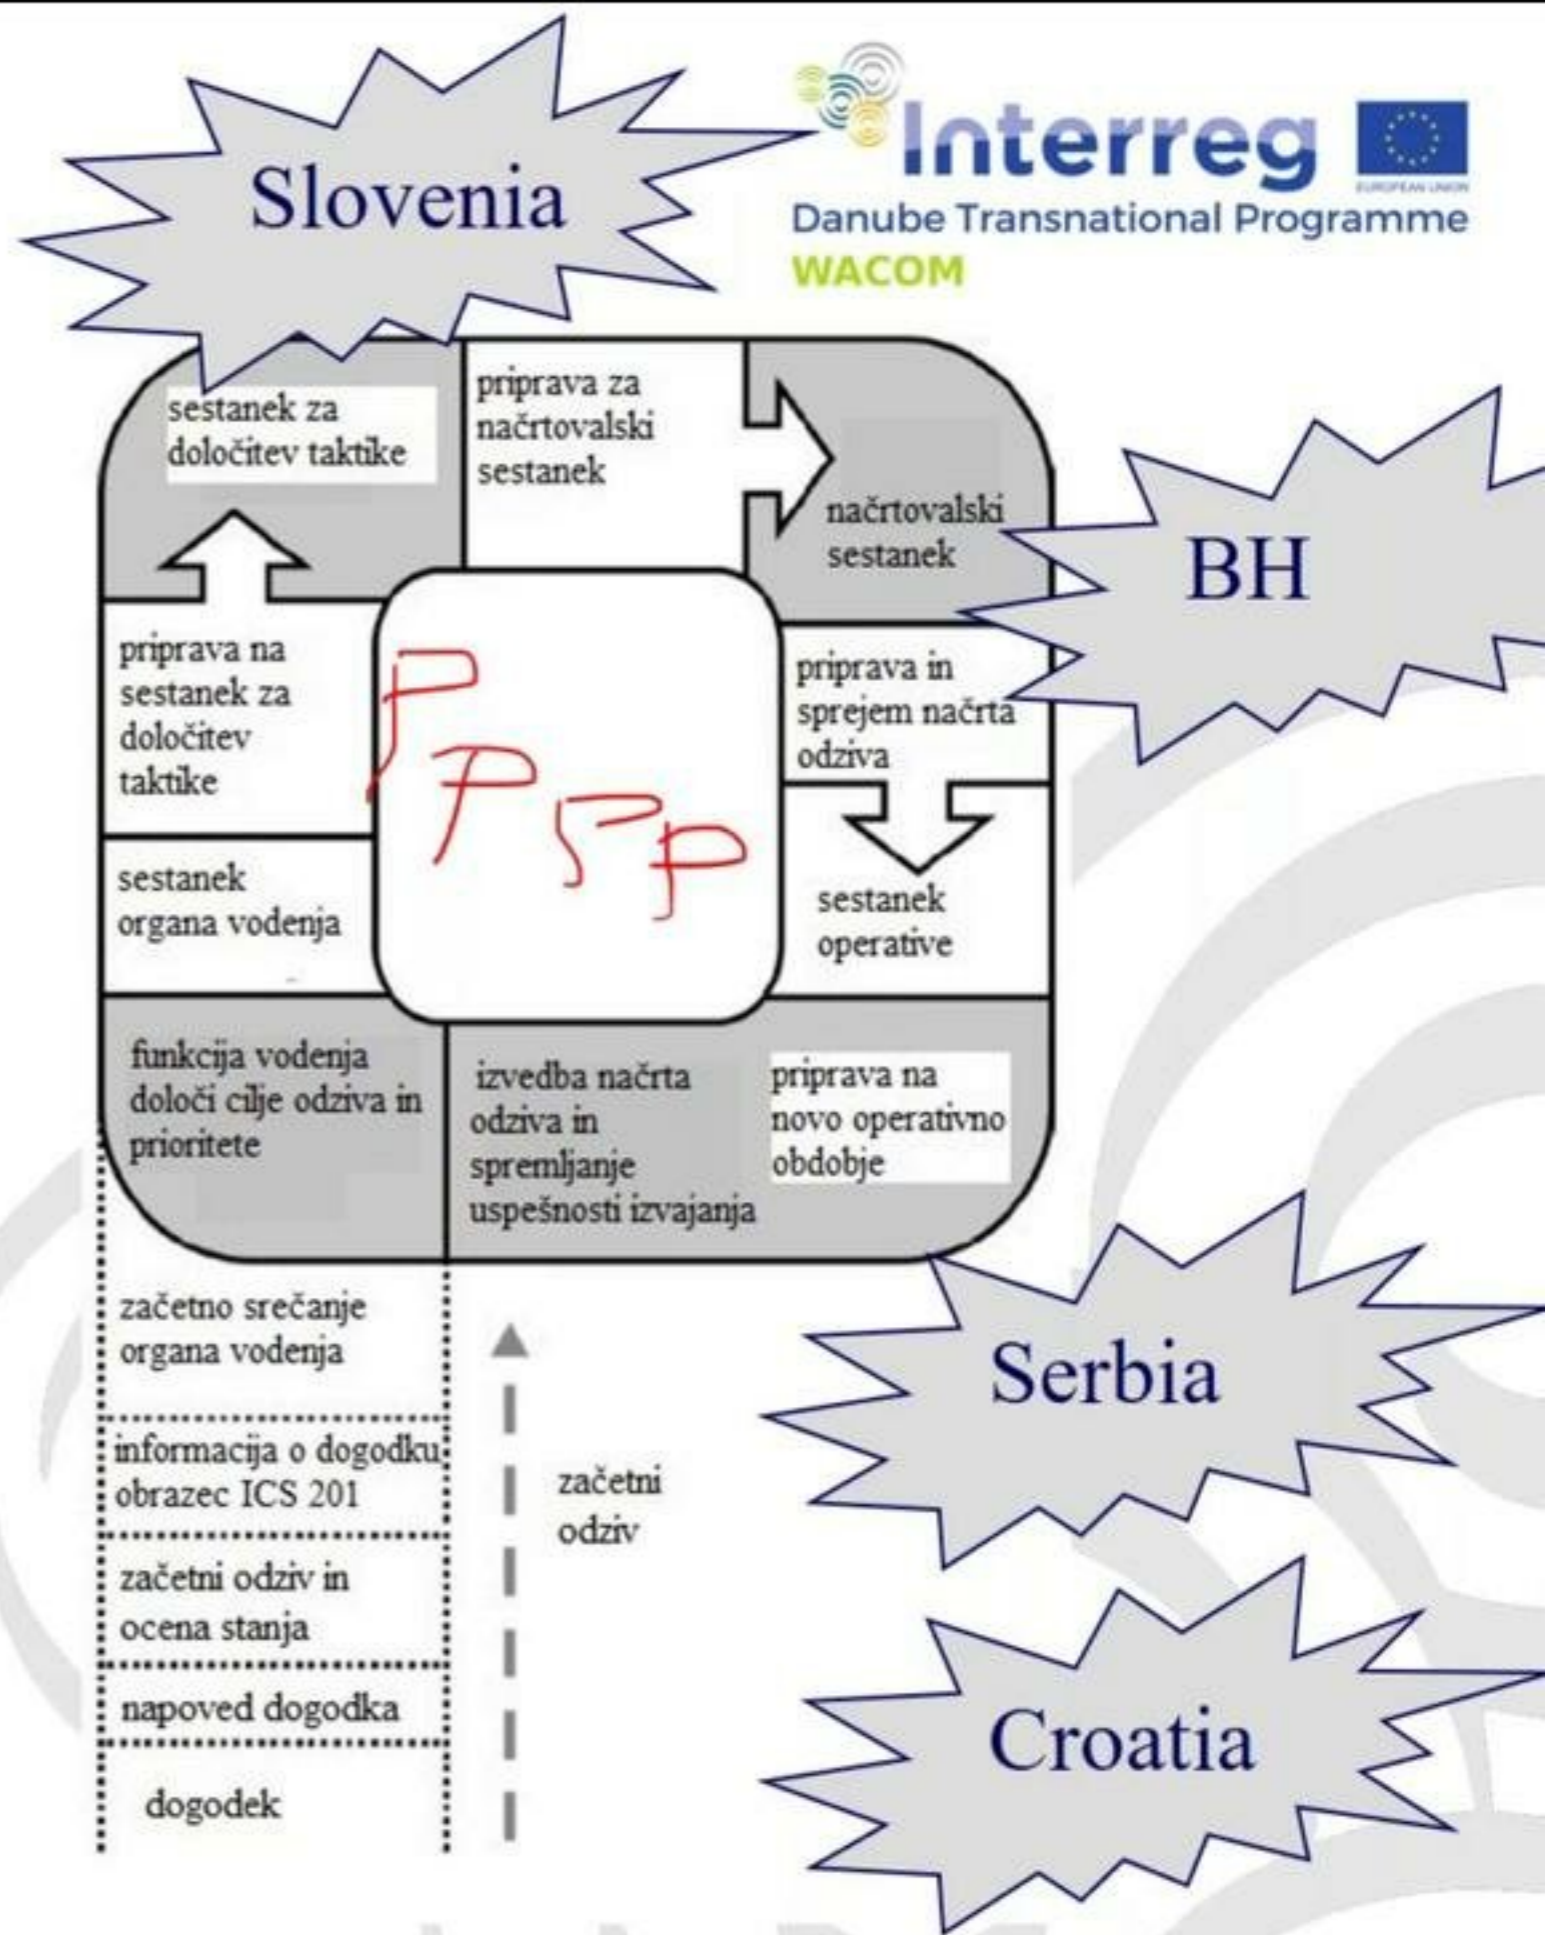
Slovenia

Interreg
EUROPEAN UNION
Danube Transnational Programme
WACOM

sestanek za določitev taktike

priprava za načrtovalski sestanek

načrtovalski sestanek

BH

priprava na sestanek za določitev taktike

PPSP

priprava in sprejem načrta odziva

sestanek organa vodenja

sestanek operative

funkcija vodenja določi cilje odziva in prioritete

izvedba načrta odziva in spremljanje uspešnosti izvajanja

priprava na novo operativno obdobje

začetno srečanje organa vodenja

Serbia

informacija o dogodku obrazec ICS 201

začetni odziv

začetni odziv in ocena stanja

napoved dogodka

Croatia

dogodek